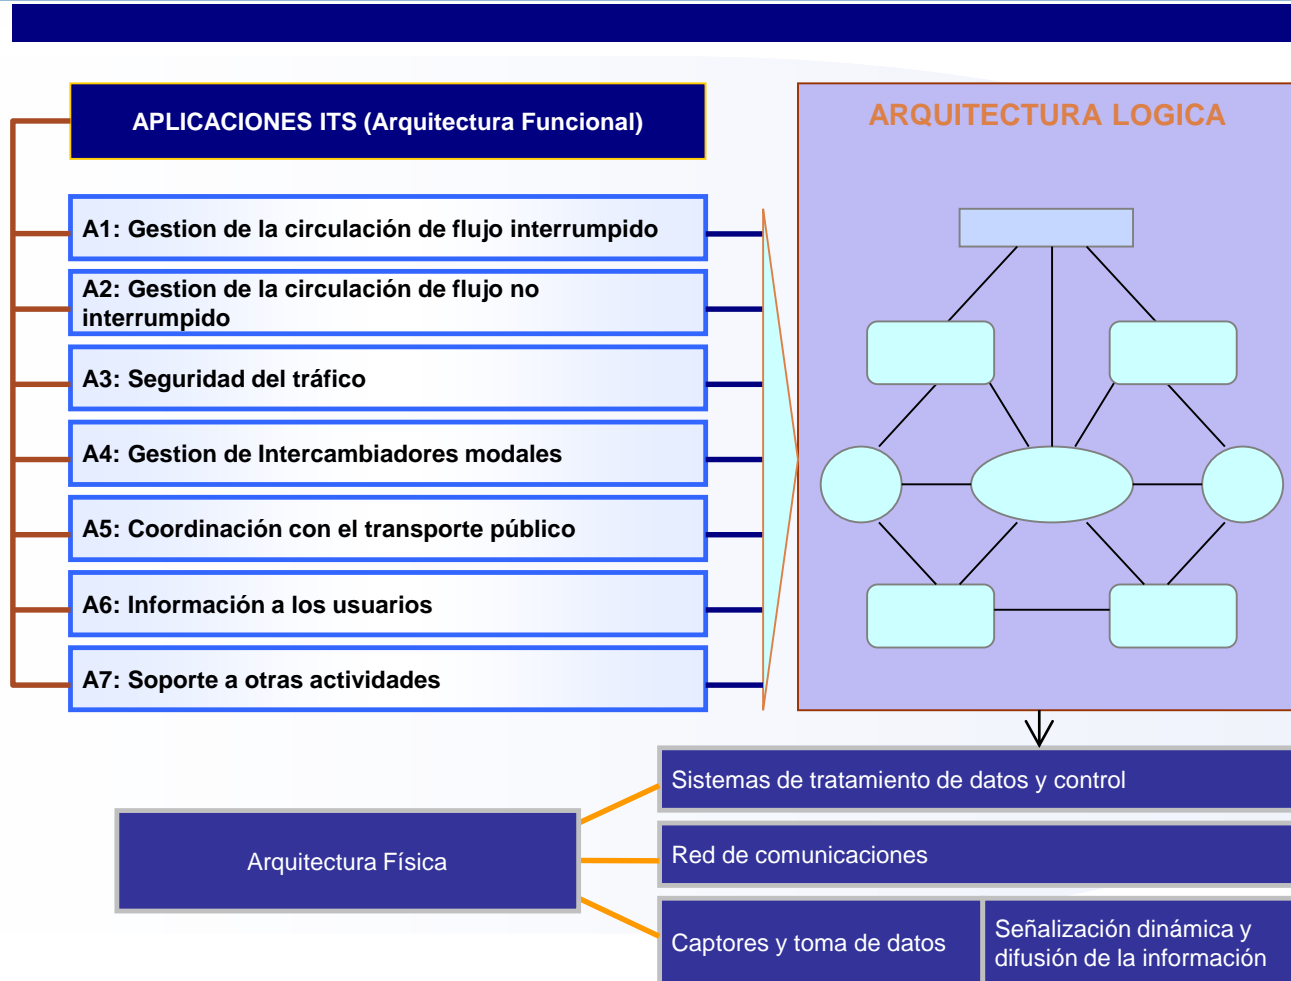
APLICACIONES ITS (Arquitectura Funcional)

A1: Gestion de la circulación de flujo interrumpido

A2: Gestion de la circulación de flujo no interrumpido

A3: Seguridad del tráfico

A4: Gestion de Intercambiadores modales

A5: Coordinación con el transporte público

A6: Información a los usuarios

A7: Soporte a otras actividades

ARQUITECTURA LOGICA

Arquitectura Física

Sistemas de tratamiento de datos y control

Red de comunicaciones

Captores y toma de datos

Señalización dinámica y difusión de la información